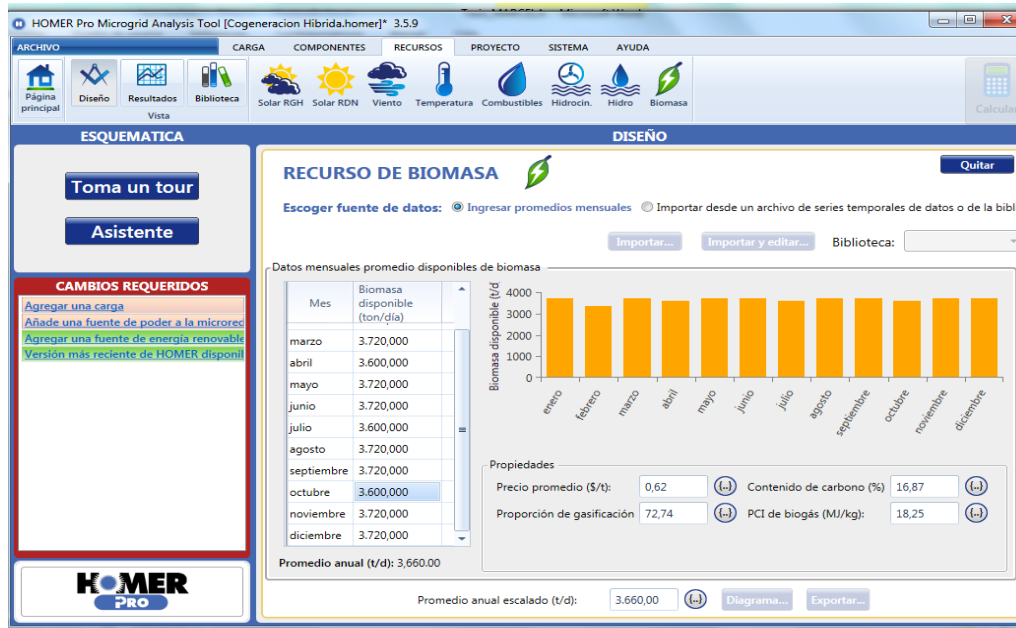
HOMER Pro Microgrid Analysis Tool [Cogeneracion Hibrida.homer]* 3.5.9

ARCHIVO | CARGA | COMPONENTES | RECURSOS | PROYECTO | SISTEMA | AYUDA

Página principal | Diseño | Resultados | Biblioteca
Vista

Solar RGH | Solar RDN | Viento | Temperatura | Combustibles | Hidrocin. | Hidro | Biomasa

Calcular

ESQUEMATICA

Toma un tour

Asistente

CAMBIOS REQUERIDOS
Agregar una carga
Añade una fuente de poder a la microred
Agregar una fuente de energía renovable
Versión más reciente de HOMER disponil

HOMER PRO

DISEÑO

RECURSO DE BIOMASA

Quitar

Escoger fuente de datos: Ingresar promedios mensuales Importar desde un archivo de series temporales de datos o de la bibl

Importar... Importar y editar... Biblioteca:

Datos mensuales promedio disponibles de biomasa

| Mes | Biomasa disponible (ton/día) |
|---|---|
| marzo | 3.720,000 |
| abril | 3.600,000 |
| mayo | 3.720,000 |
| junio | 3.720,000 |
| julio | 3.600,000 |
| agosto | 3.720,000 |
| septiembre | 3.720,000 |
| octubre | 3.600,000 |
| noviembre | 3.720,000 |
| diciembre | 3.720,000 |

Promedio anual (t/d): 3,660.00

Biomasa disponible (t/d
4000
3000
2000
1000
0
enero febrero marzo abril mayo junio julio agosto septiembre octubre noviembre diciembre

Propiedades
Precio promedio ($/t): 0,62
Contenido de carbono (%) 16,87
Proporción de gasificación 72,74
PCI de biogás (MJ/kg): 18,25

Promedio anual escalado (t/d): 3.660,00 Diagrama... Exportar...